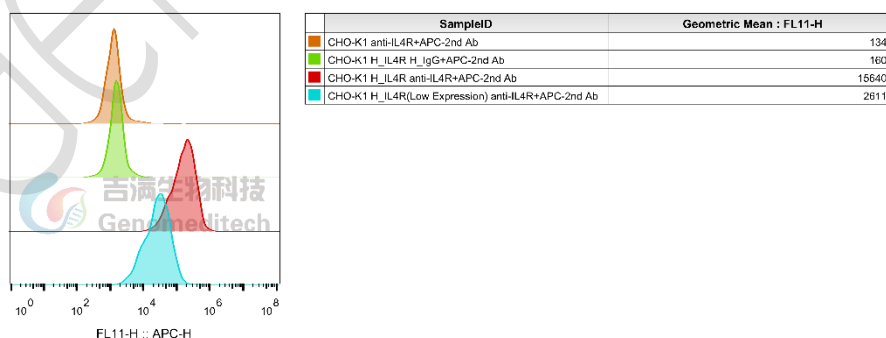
| | SampleID | Geometric Mean : FL11-H |
|---|---|---|
| | CHO-K1 anti-IL4R+APC-2nd Ab | 134 |
| | CHO-K1 H_IL4R H_IgG+APC-2nd Ab | 160 |
| | CHO-K1 H_IL4R anti-IL4R+APC-2nd Ab | 15640 |
| | CHO-K1 H_IL4R(Low Expression) anti-IL4R+APC-2nd Ab | 2611 |

吉满生物科技
Genomeditech

$10^0$ $10^2$ $10^4$ $10^6$ $10^8$

FL11-H :: APC-H